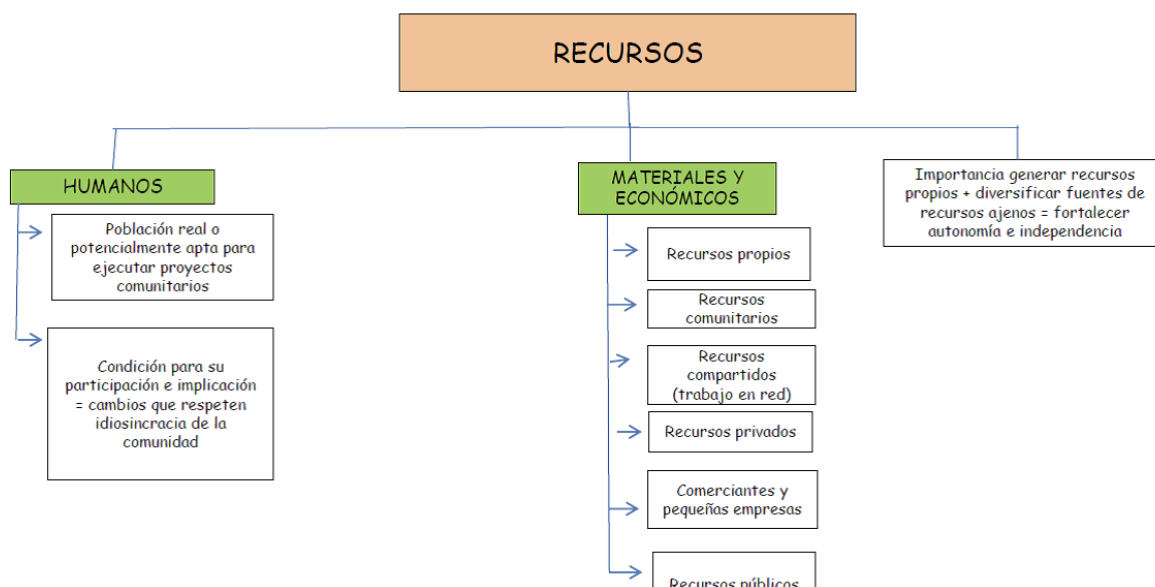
RECURSOS

HUMANOS

Población real o potencialmente apta para ejecutar proyectos comunitarios

Condición para su participación e implicación = cambios que respeten idiosincracia de la comunidad

MATERIALES Y ECONÓMICOS

Recursos propios

Recursos comunitarios

Recursos compartidos (trabajo en red)

Recursos privados

Comerciantes y pequeñas empresas

Recursos públicos

Importancia generar recursos propios + diversificar fuentes de recursos ajenos = fortalecer autonomía e independencia